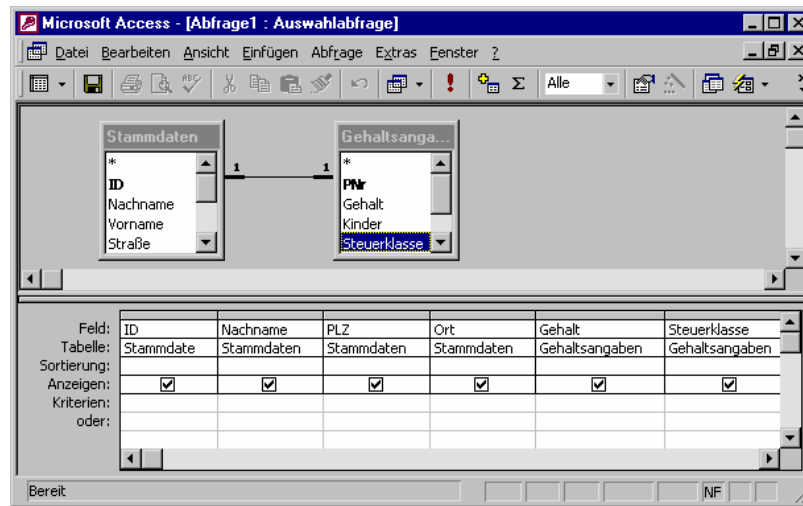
Microsoft Access - [Abfrage1 : Auswahlabfrage]

Datei Bearbeiten Ansicht Einfügen Abfrage Extras Fenster ?

Alle

Stammdaten
*
ID
Nachname
Vorname
Straße

1

1

Gehaltsanga...
*
PNr
Gehalt
Kinder
Steuerklasse

| Feld: | ID | Nachname | PLZ | Ort | Gehalt | Steuerklasse |
|---|---|---|---|---|---|---|
| Tabelle: | Stammdate | Stammdaten | Stammdaten | Stammdaten | Gehaltsangaben | Gehaltsangaben |
| Sortierung: | | | | | | |
| Anzeigen: | ☑ | ☑ | ☑ | ☑ | ☑ | ☑ |
| Kriterien: | | | | | | |
| oder: | | | | | | |

Bereit

NF